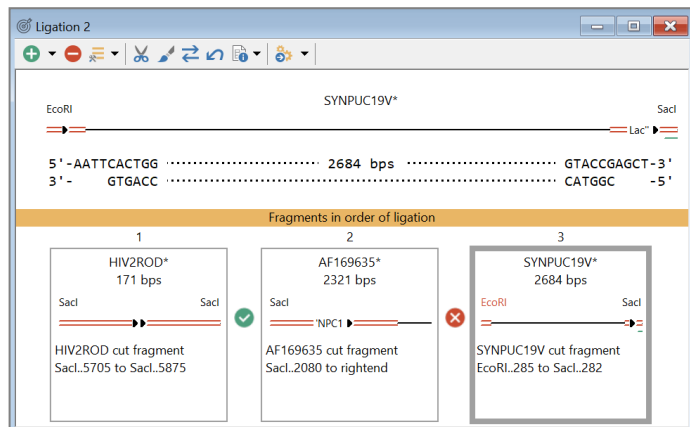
Ligation 2

SYNPUC19V*

EcoRI

SacI

Lac''

5'-AATTCACTGG 2684 bps GTACCGAGCT-3'
3'- GTGACC CATGGC -5'

Fragments in order of ligation

1

HIV2ROD*
171 bps

SacI SacI

HIV2ROD cut fragment
SacI..5705 to SacI..5875

2

AF169635*
2321 bps

SacI

'NPC1

AF169635 cut fragment
SacI..2080 to rightend

3

SYNPUC19V*
2684 bps

EcoRI SacI

SYNPUC19V cut fragment
EcoRI..285 to SacI..282